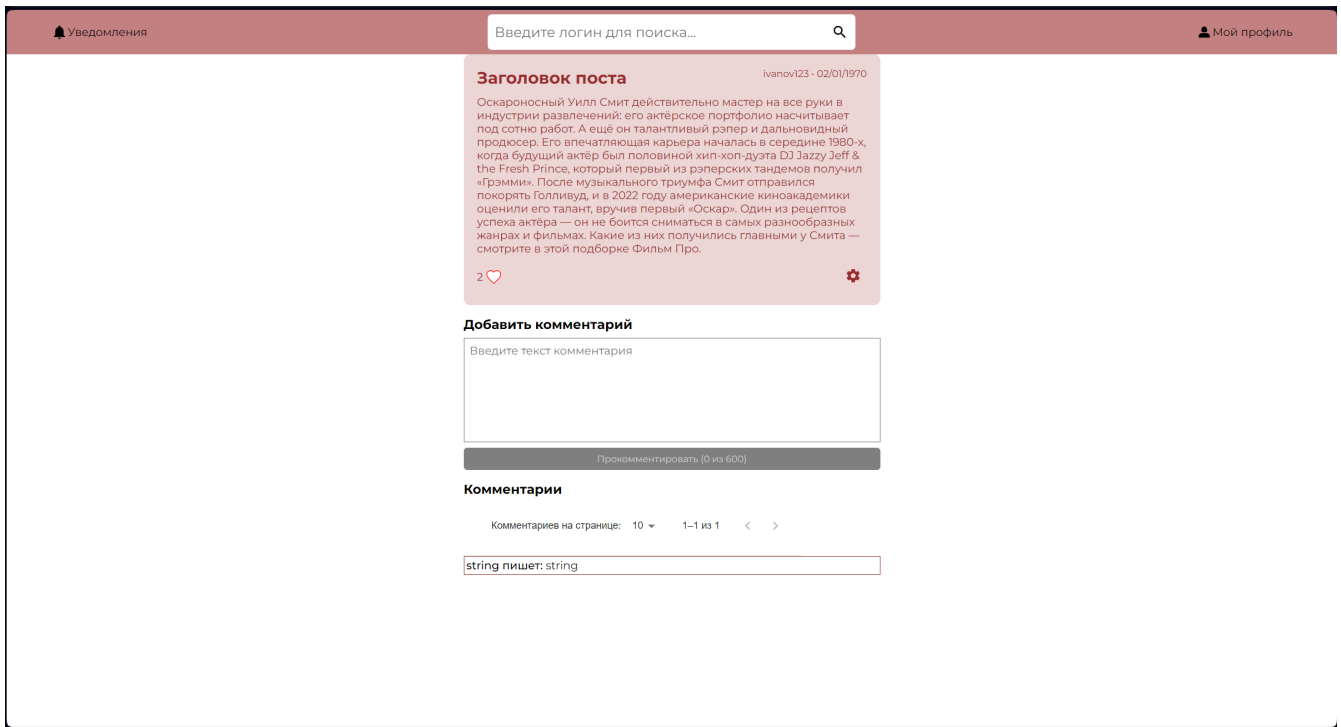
Уведомления

Введите логин для поиска...

Мой профиль

Заголовок поста

ivanov123 · 02/01/1970

Оскароносный Уилл Смит действительно мастер на все руки в индустрии развлечений: его актёрское портфолио насчитывает под сотню работ. А ещё он талантливый рэпер и дальновидный продюсер. Его впечатляющая карьера началась в середине 1980-х, когда будущий актёр был половиной хип-хоп-дуэта DJ Jazzy Jeff & the Fresh Prince, который первый из рэперских тандемов получил «Грэмми». После музыкального триумфа Смит отправился покорять Голливуд, и в 2022 году американские киноакадемики оценили его талант, вручив первый «Оскар». Один из рецептов успеха актёра — он не боится сниматься в самых разнообразных жанрах и фильмах. Какие из них получились главными у Смита — смотрите в этой подборке Фильм Про.

2

Добавить комментарий

Введите текст комментария

Прокомментировать (0 из 600)

Комментарии

Комментариев на странице: 10 1–1 из 1

string пишет: string